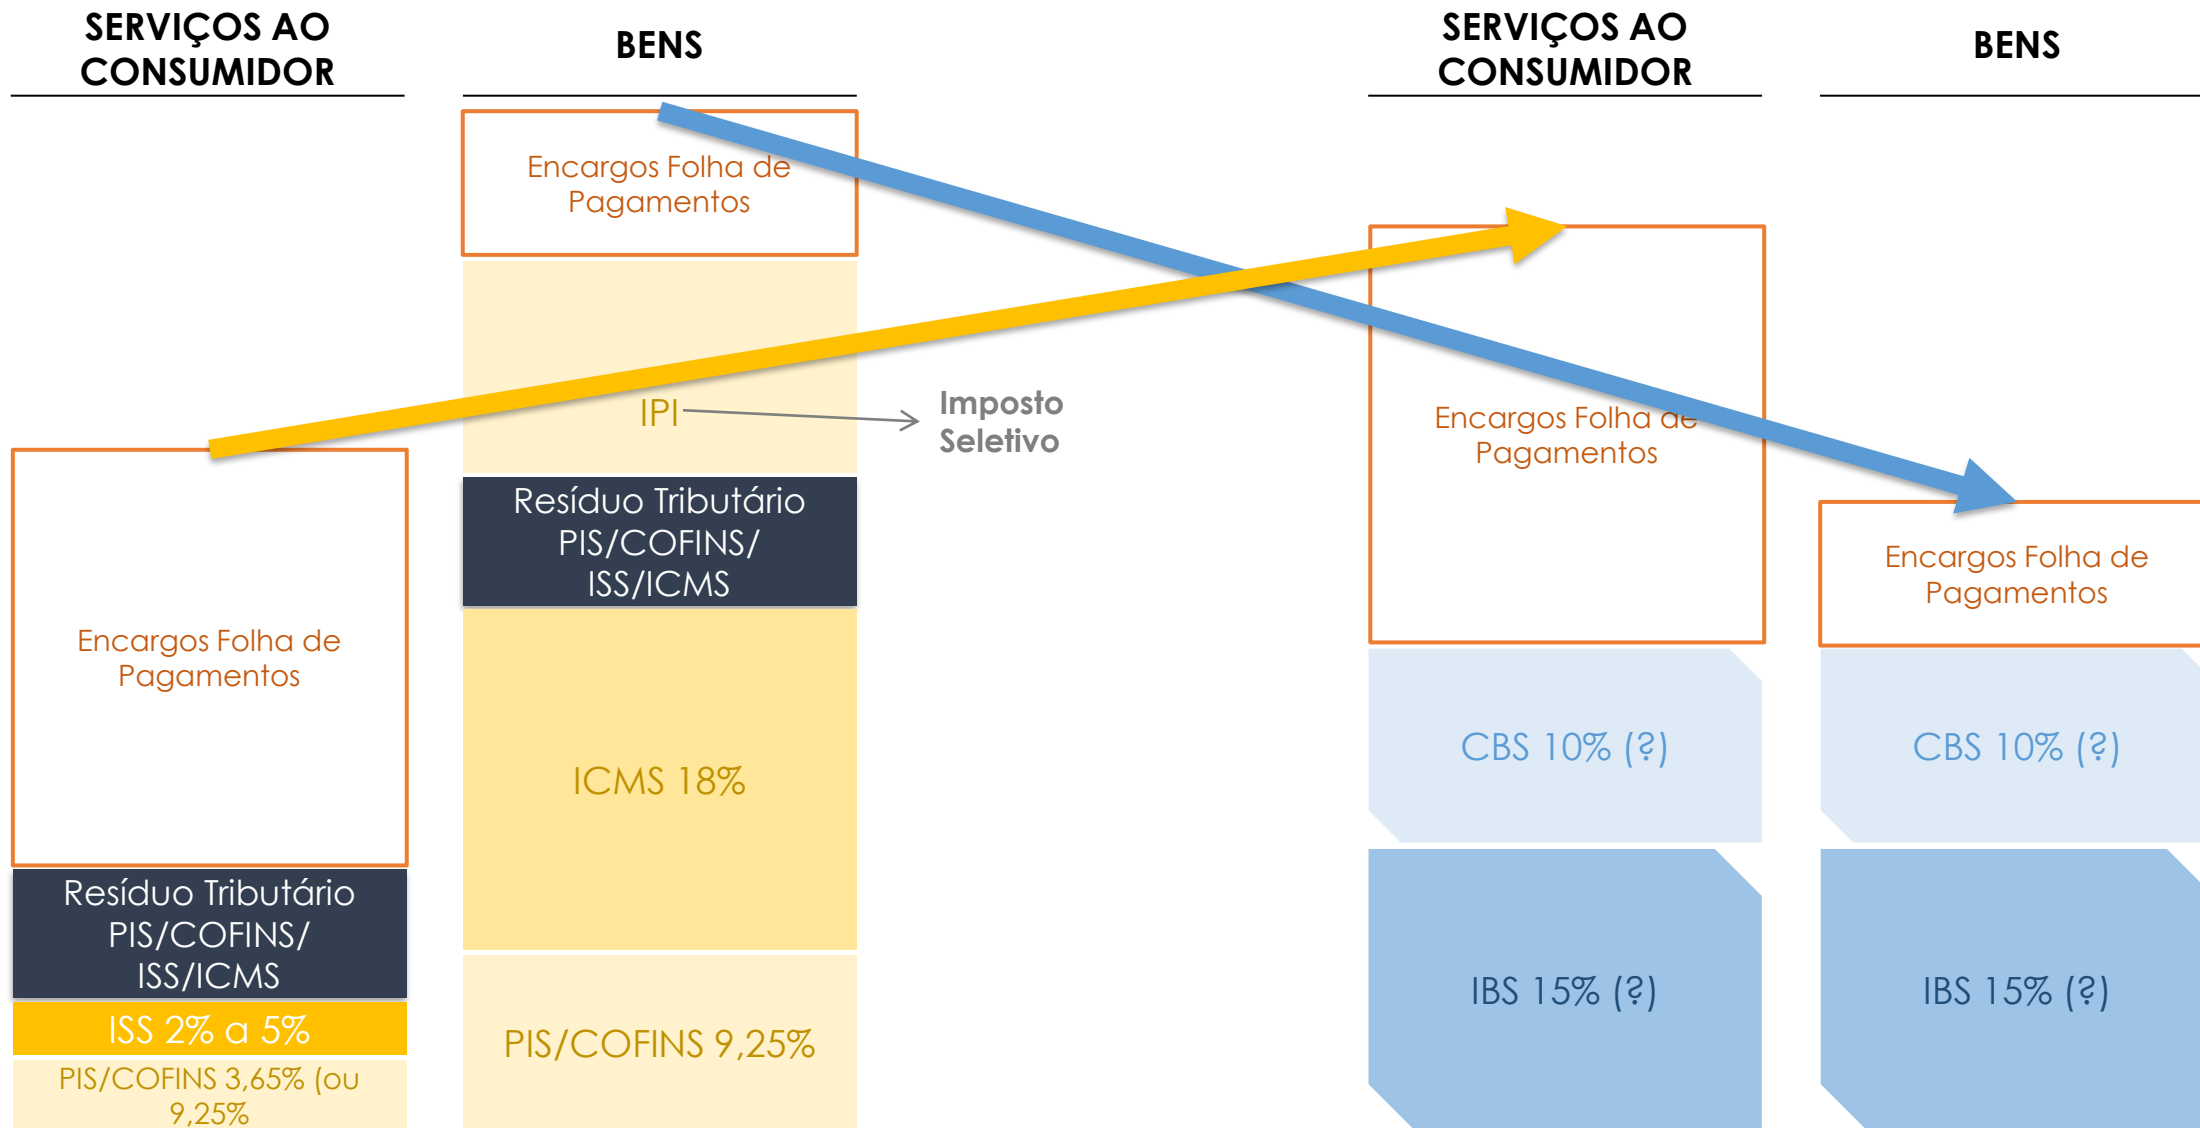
SERVIÇOS AO CONSUMIDOR

Encargos Folha de Pagamentos

Resíduo Tributário PIS/COFINS/ ISS/ICMS

ISS 2% a 5%

PIS/COFINS 3,65% (ou 9,25%

BENS

Encargos Folha de Pagamentos

IPI

Resíduo Tributário PIS/COFINS/ ISS/ICMS

ICMS 18%

PIS/COFINS 9,25%

Imposto Seletivo

SERVIÇOS AO CONSUMIDOR

Encargos Folha de Pagamentos

CBS 10% (?)

IBS 15% (?)

BENS

Encargos Folha de Pagamentos

CBS 10% (?)

IBS 15% (?)